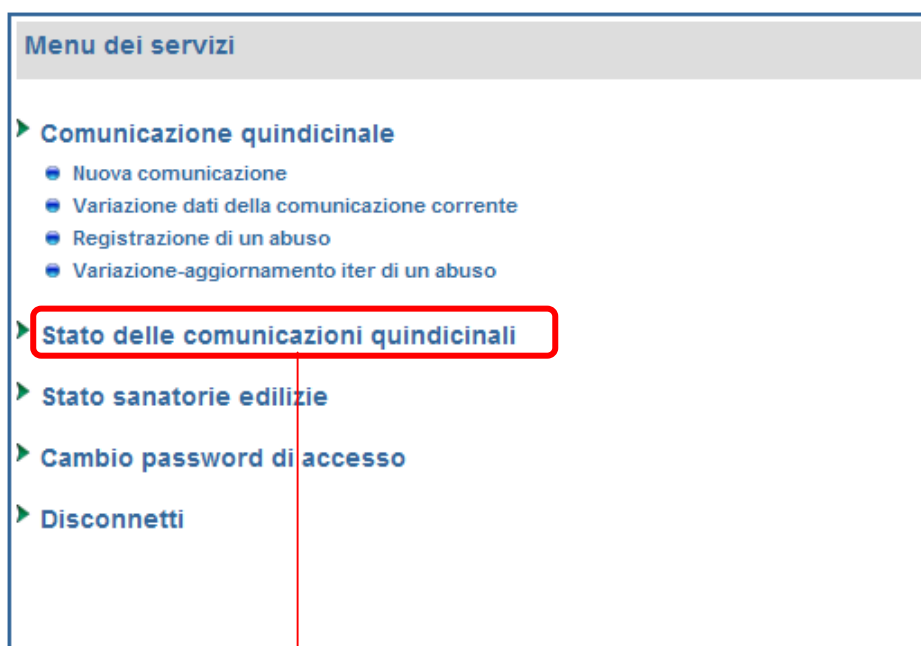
Menu dei servizi

Comunicazione quindicinale

- Nuova comunicazione
- Variazione dati della comunicazione corrente
- Registrazione di un abuso
- Variazione-aggiornamento iter di un abuso

Stato delle comunicazioni quindicinali

Stato sanatorie edilizie

Cambio password di accesso

Disconnetti